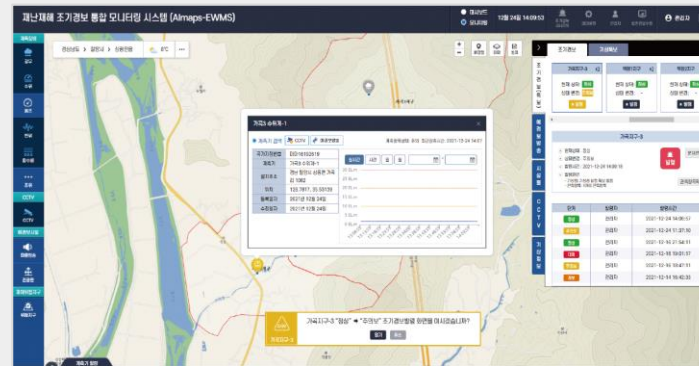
재난재해 조기경보 통합 모니터링 시스템 (AImaps-EWMS)

12월 24일 14:09:53

관리자

경상남도 | 함양군 | 상림면 | 6°C

가곡1 수위계-1

CCTV

재난유형 설정 화면 최종업데이트: 2021-12-24 14:01

| 측정기 | 20210602619 |
|---|---|
| 측정명 | 가곡1 수위계-1 |
| 설치주소 | 경남 함양군 상림면 가곡리 1082 |
| 위치 | 128.7817, 35.5011 |
| 등록일자 | 2021년 10월 24일 |
| 수정일자 | 2021년 12월 24일 |

조기경보 | 기상특보

가곡지구-2

CCTV

| 상태 | 담당자 | 발령시간 |
|---|---|---|
| 정상 | 관리자 | 2021-12-24 14:06:57 |
| 주의 | 관리자 | 2021-12-24 11:37:30 |
| 정상 | 관리자 | 2021-12-16 21:54:51 |
| 경계 | 관리자 | 2021-12-16 19:01:37 |
| 정상 | 관리자 | 2021-12-14 15:47:11 |
| 주의 | 관리자 | 2021-12-14 15:43:33 |

가곡지구-2 "정상" → "주의보" 조기경보발령 위험을 하시겠습니까?

확인 취소